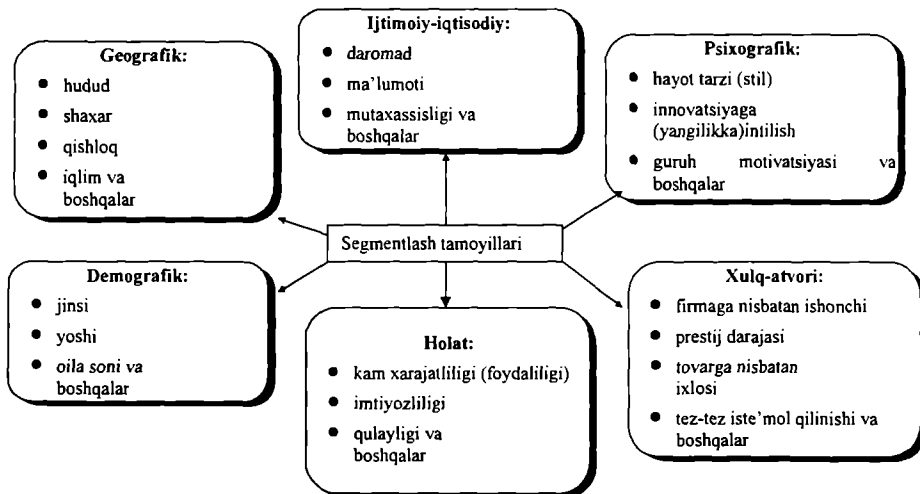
Ijtimoiy-iqtisodiy:
- daromad
- ma'lumoti
- mutaxassisligi va boshqalar

Geografik:
- hudud
- shaxar
- qishloq
- iqlim va boshqalar

Psixografik:
- hayot tarzi (stil)
- innovatsiyaga (yangilikka)intilish
- guruh motivatsiyasi va boshqalar

Segmentlash tamoyillari

Demografik:
- jinsi
- yoshi
- oila soni va boshqalar

Holat:
- kam xarajatliligi (foydaliligi)
- imtiyozliligi
- qulayligi va boshqalar

Xulq-atvori:
- firmaga nisbatan ishonchi
- prestij darajasi
- tovarga nisbatan ixlosi
- tez-tez iste'mol qilinishi va boshqalar